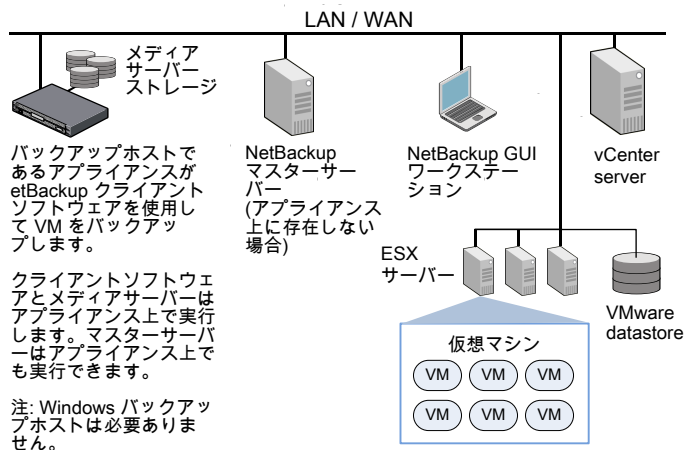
LAN / WAN

メディアサーバーストレージ

バックアップホストであるアプライアンスが etBackup クライアントソフトウェアを使用して VM をバックアップします。

クライアントソフトウェアとメディアサーバーはアプライアンス上で実行します。マスターサーバーはアプライアンス上でも実行できます。

注: Windows バックアップホストは必要ありません。

NetBackup マスターサーバー (アプライアンス上に存在しない場合)

NetBackup GUI ワークステーション

vCenter server

ESX サーバー

VMware datastore

仮想マシン

VM VM VM
VM VM VM